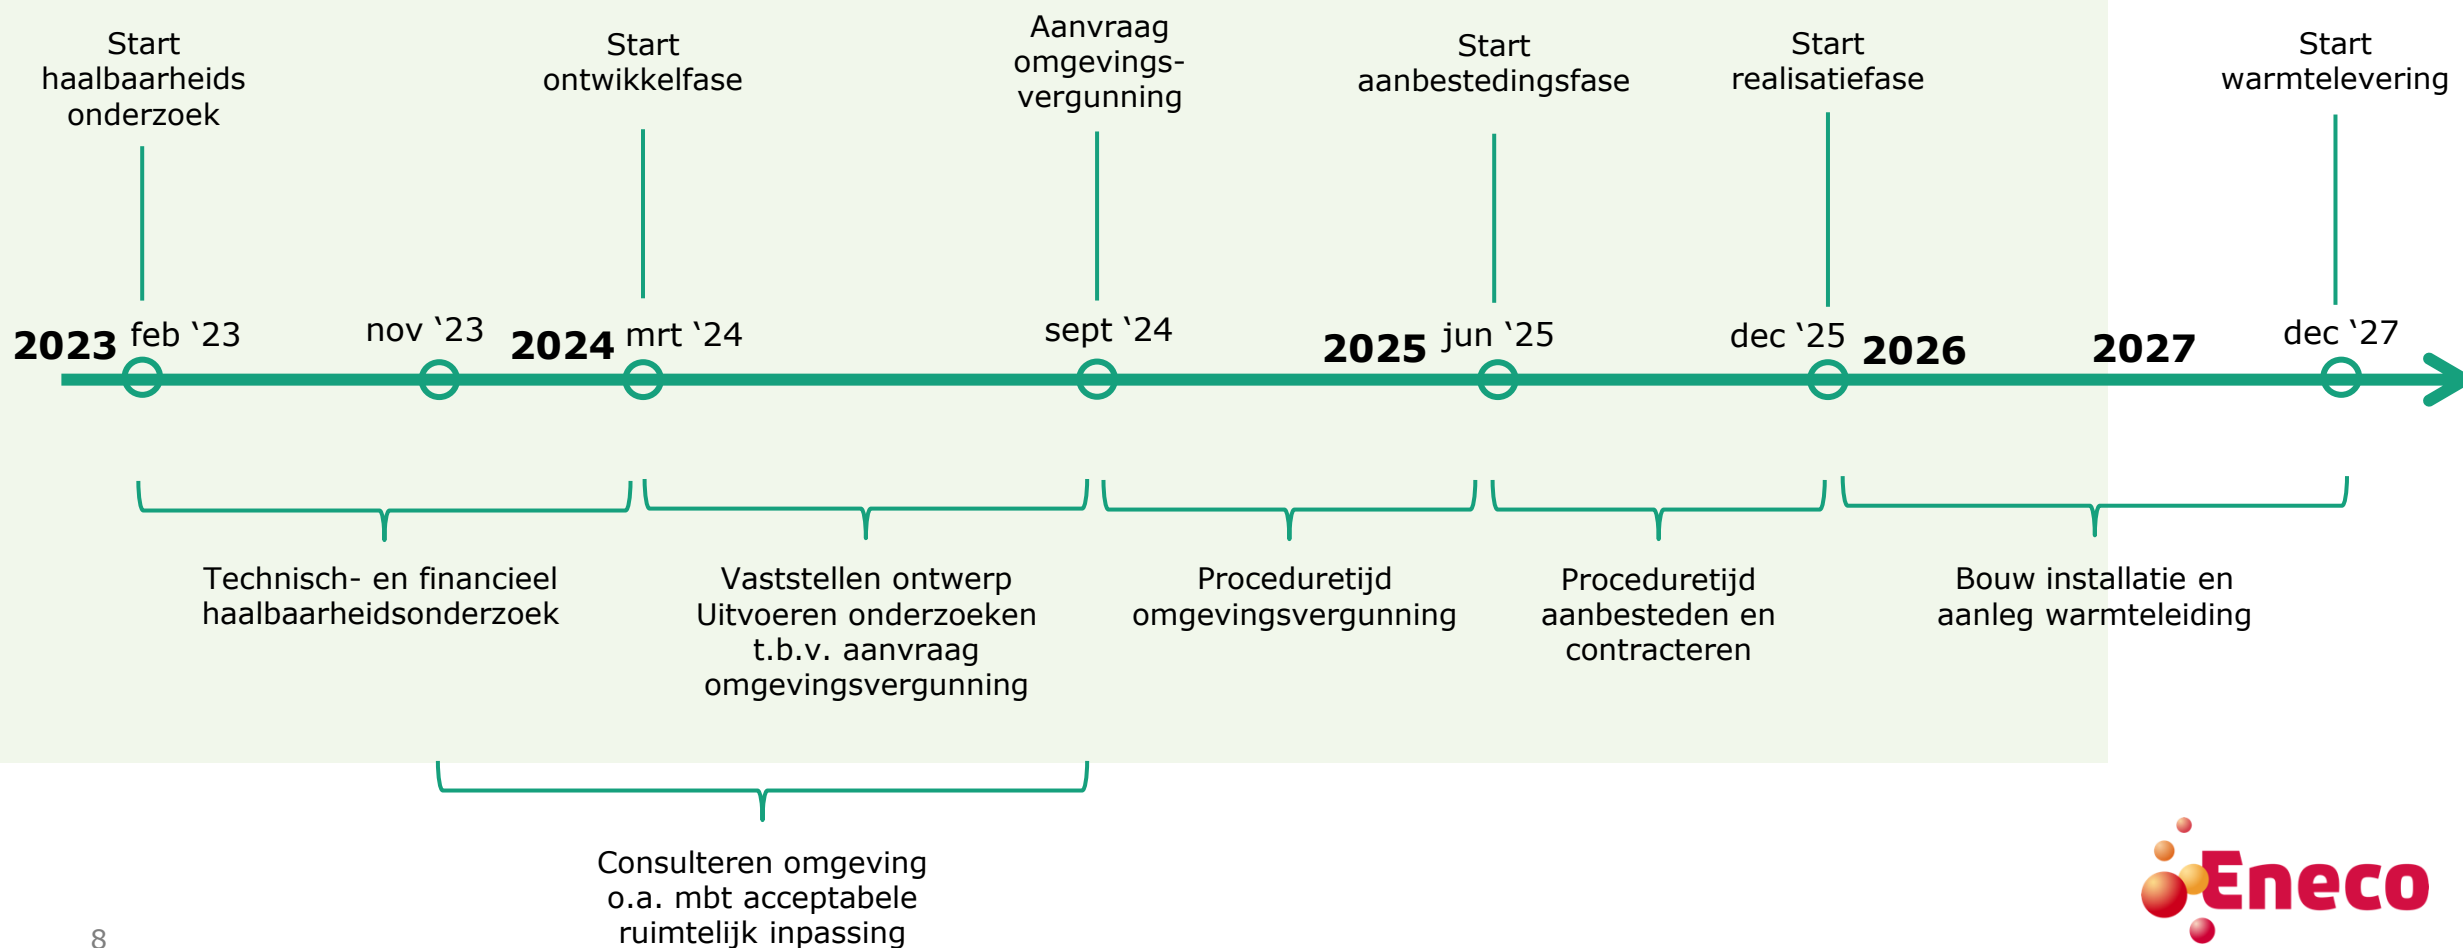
Start haalbaarheids onderzoek

Start ontwikkelfase

Aanvraag omgevings-vergunning

Start aanbestedingsfase

Start realisatiefase

Start warmtelevering

2023 feb '23

nov '23

2024 mrt '24

sept '24

2025 jun '25

dec '25 2026

2027

dec '27

Technisch- en financieel haalbaarheidsonderzoek

Vaststellen ontwerp Uitvoeren onderzoeken t.b.v. aanvraag omgevingsvergunning

Proceduretijd omgevingsvergunning

Proceduretijd aanbesteden en contracteren

Bouw installatie en aanleg warmteleiding

Consulteren omgeving o.a. mbt acceptabele ruimtelijk inpassing

8

Eneco